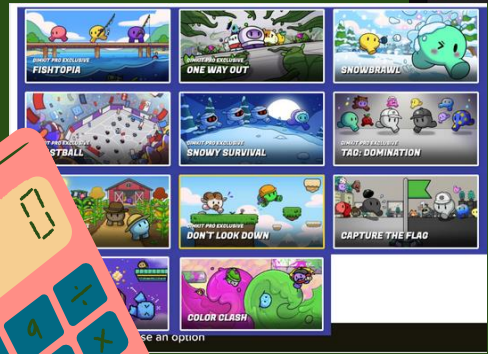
FISHTOPIA

GIMKIT PRO EXCLUSIVE
ONE WAY OUT

SNOWBRAWL

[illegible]STBALL

GIMKIT PRO EXCLUSIVE
SNOWY SURVIVAL

GIMKIT PRO EXCLUSIVE
TAG: DOMINATION

GIMKIT PRO EXCLUSIVE
DON'T LOOK DOWN

CAPTURE THE FLAG

COLOR CLASH

0

a

x

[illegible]se an option